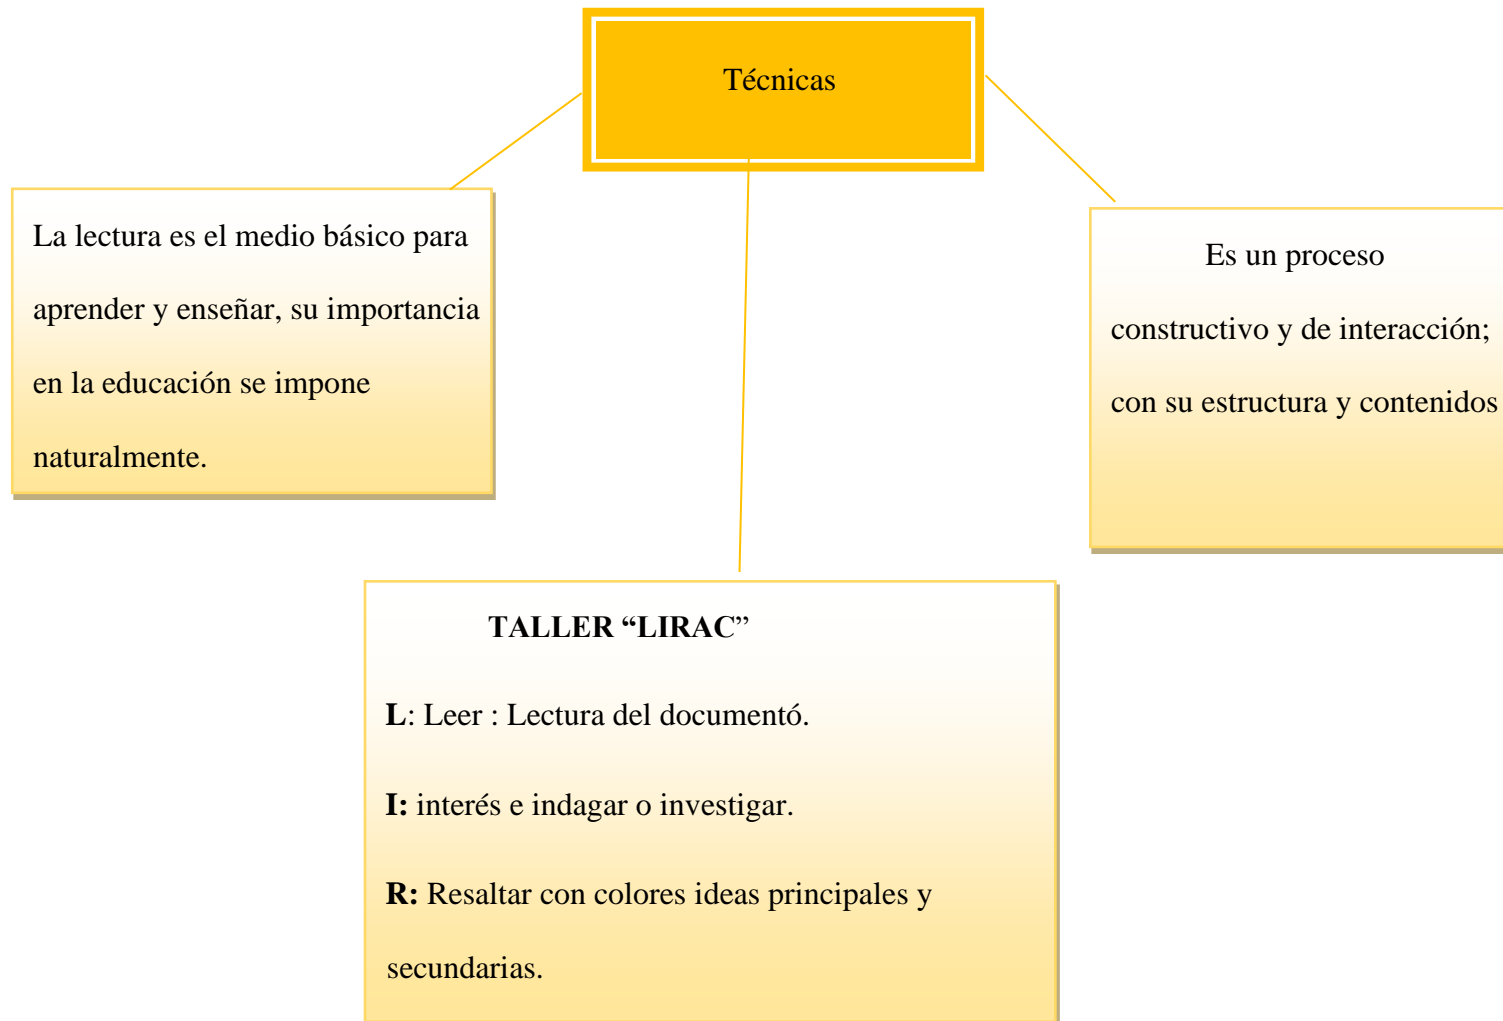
Técnicas

La lectura es el medio básico para aprender y enseñar, su importancia en la educación se impone naturalmente.

Es un proceso constructivo y de interacción; con su estructura y contenidos

TALLER “LIRAC”

L: Leer : Lectura del documentó.

I: interés e indagar o investigar.

R: Resaltar con colores ideas principales y secundarias.